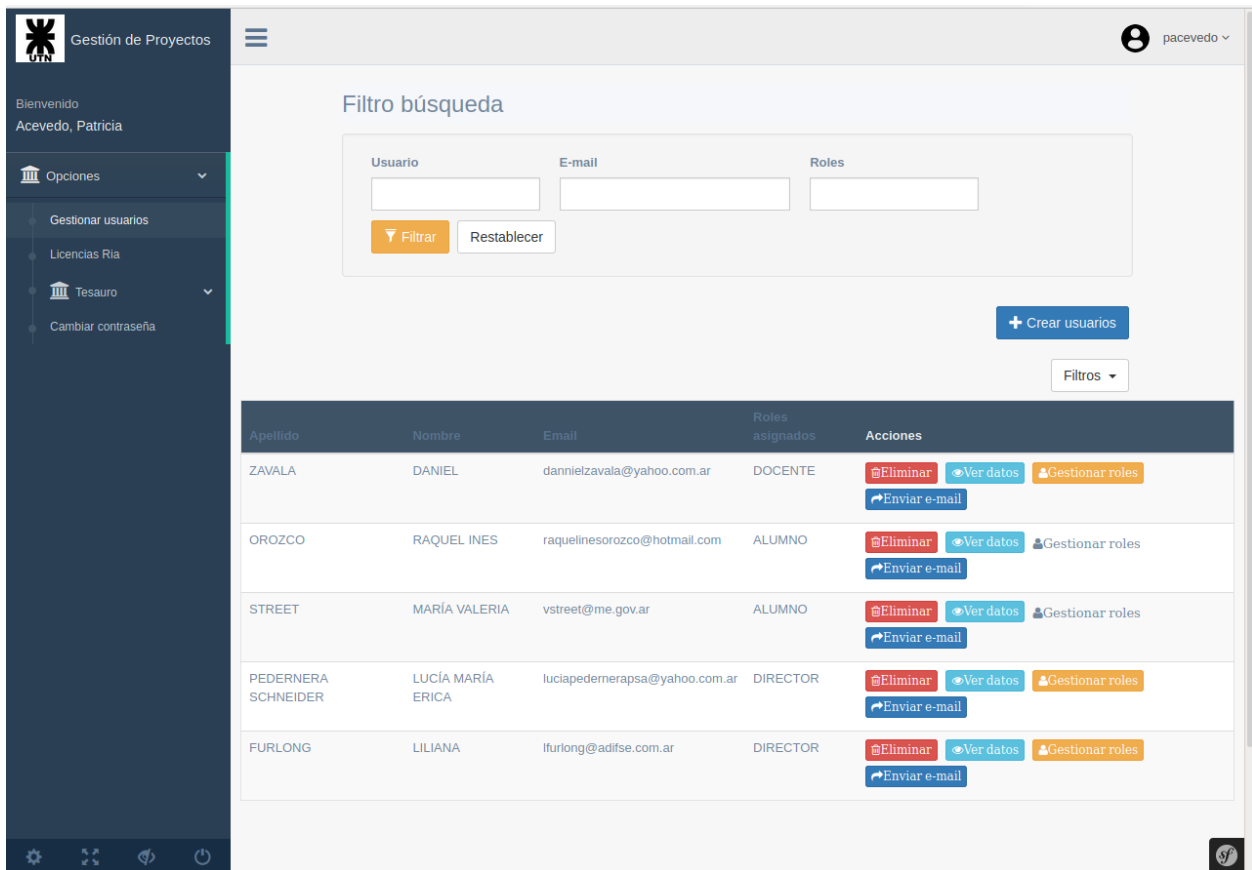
UTN Gestión de Proyectos

pacevedo

Bienvenido
Acevedo, Patricia

Opciones
Gestionar usuarios
Licencias Ria
Tesauro
Cambiar contraseña

Filtro búsqueda

Usuario
E-mail
Roles

Filtrar
Restablecer

Crear usuarios

Filtros

| Apellido | Nombre | Email | Roles asignados | Acciones |
|---|---|---|---|---|
| ZAVALA | DANIEL | dannielzavala@yahoo.com.ar | DOCENTE | Eliminar Ver datos Gestionar roles Enviar e-mail |
| OROZCO | RAQUEL INES | raquelinesorozco@hotmail.com | ALUMNO | Eliminar Ver datos Gestionar roles Enviar e-mail |
| STREET | MARÍA VALERIA | vstreet@me.gov.ar | ALUMNO | Eliminar Ver datos Gestionar roles Enviar e-mail |
| PEDERNERA SCHNEIDER | LUCÍA MARÍA ERICA | luciapedernerapsa@yahoo.com.ar | DIRECTOR | Eliminar Ver datos Gestionar roles Enviar e-mail |
| FURLONG | LILIANA | lfurlong@adifse.com.ar | DIRECTOR | Eliminar Ver datos Gestionar roles Enviar e-mail |